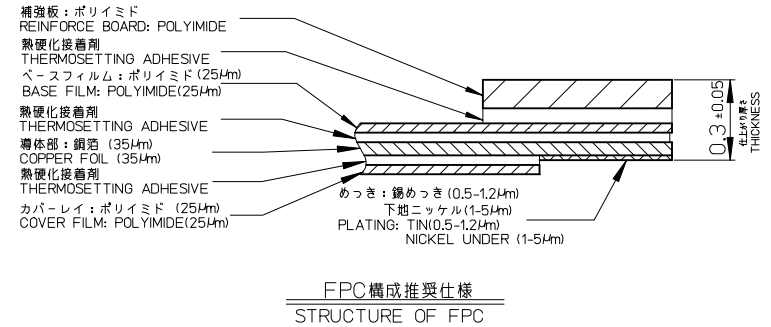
補強板：ポリイミド
REINFORCE BOARD: POLYIMIDE

熱硬化接着剤
THERMOSETTING ADHESIVE

ベースフィルム：ポリイミド(25μm)
BASE FILM: POLYIMIDE(25μm)

熱硬化接着剤
THERMOSETTING ADHESIVE

導体部：銅箔 (35μm)
COPPER FOIL (35μm)

熱硬化接着剤
THERMOSETTING ADHESIVE

カバーレイ：ポリイミド (25μm)
COVER FILM: POLYIMIDE(25μm)

めっき：錫めっき(0.5-1.2μm)
下地ニッケル(1-5μm)
PLATING: TIN(0.5-1.2μm)
NICKEL UNDER (1-5μm)

$0.3\pm0.05$

仕上がり厚さ
THICKNESS

FPC構成推奨仕様
STRUCTURE OF FPC